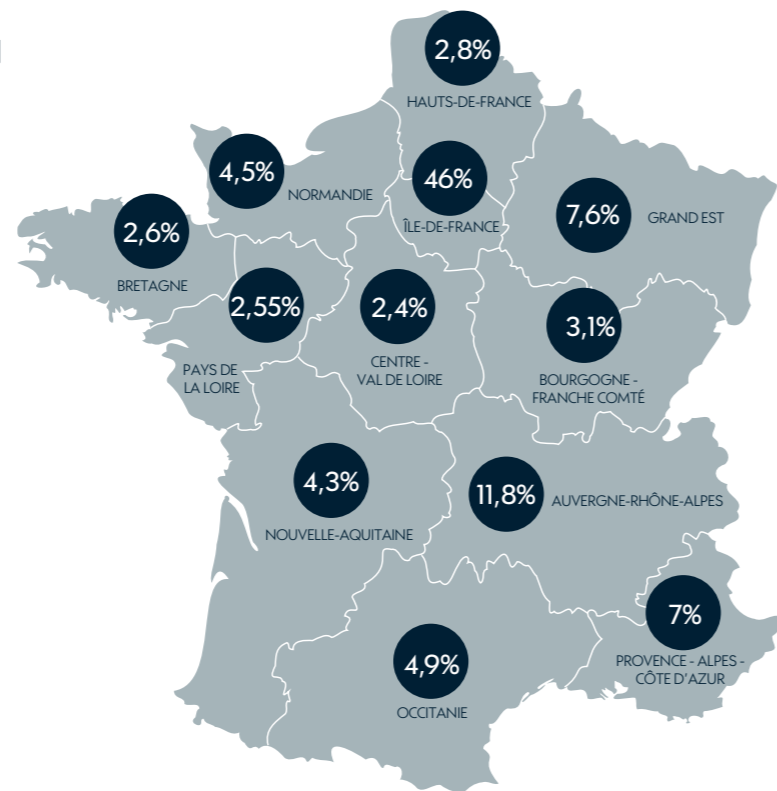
2,8%
HAUTS-DE-FRANCE

4,5%
NORMANDIE

46%
ÎLE-DE-FRANCE

7,6%
GRAND EST

2,6%
BRETAGNE

2,55%
PAYS DE LA LOIRE

2,4%
CENTRE - VAL DE LOIRE

3,1%
BOURGOGNE - FRANCHE COMTÉ

4,3%
NOUVELLE-AQUITAINE

11,8%
AUVERGNE-RHÔNE-ALPES

7%
PROVENCE - ALPES - CÔTE D'AZUR

4,9%
OCCITANIE